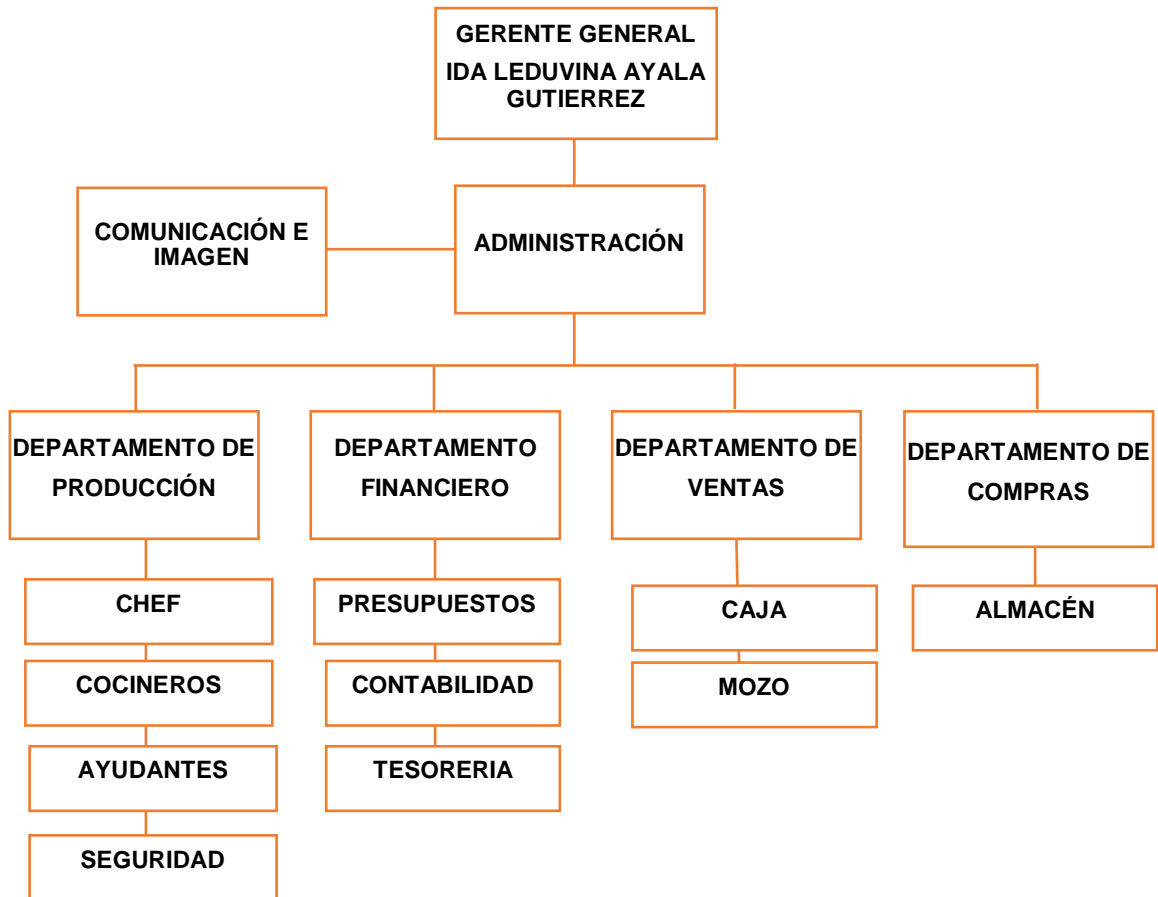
GERENTE GENERAL
IDA LEDUVINA AYALA GUTIERREZ

COMUNICACIÓN E IMAGEN

ADMINISTRACIÓN

DEPARTAMENTO DE PRODUCCIÓN

CHEF

COCINEROS

AYUDANTES

SEGURIDAD

DEPARTAMENTO FINANCIERO

PRESUPUESTOS

CONTABILIDAD

TESORERIA

DEPARTAMENTO DE VENTAS

CAJA

MOZO

DEPARTAMENTO DE COMPRAS

ALMACÉN